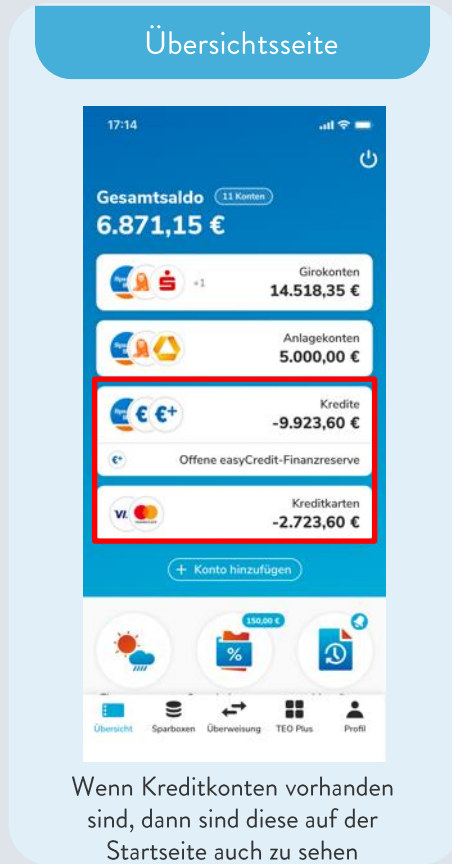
Übersichtsseite

17:14

Gesamtsaldo 11 Konten
6.871,15 €

+1 Girokonten
14.518,35 €

Anlagekonten
5.000,00 €

Kredite
-9.923,60 €

Offene easyCredit-Finanzreserve

Kreditkarten
-2.723,60 €

+ Konto hinzufügen

150,00 €

Übersicht Sparboxen Überweisung TEO Plus Profil

Wenn Kreditkonten vorhanden sind, dann sind diese auf der Startseite auch zu sehen